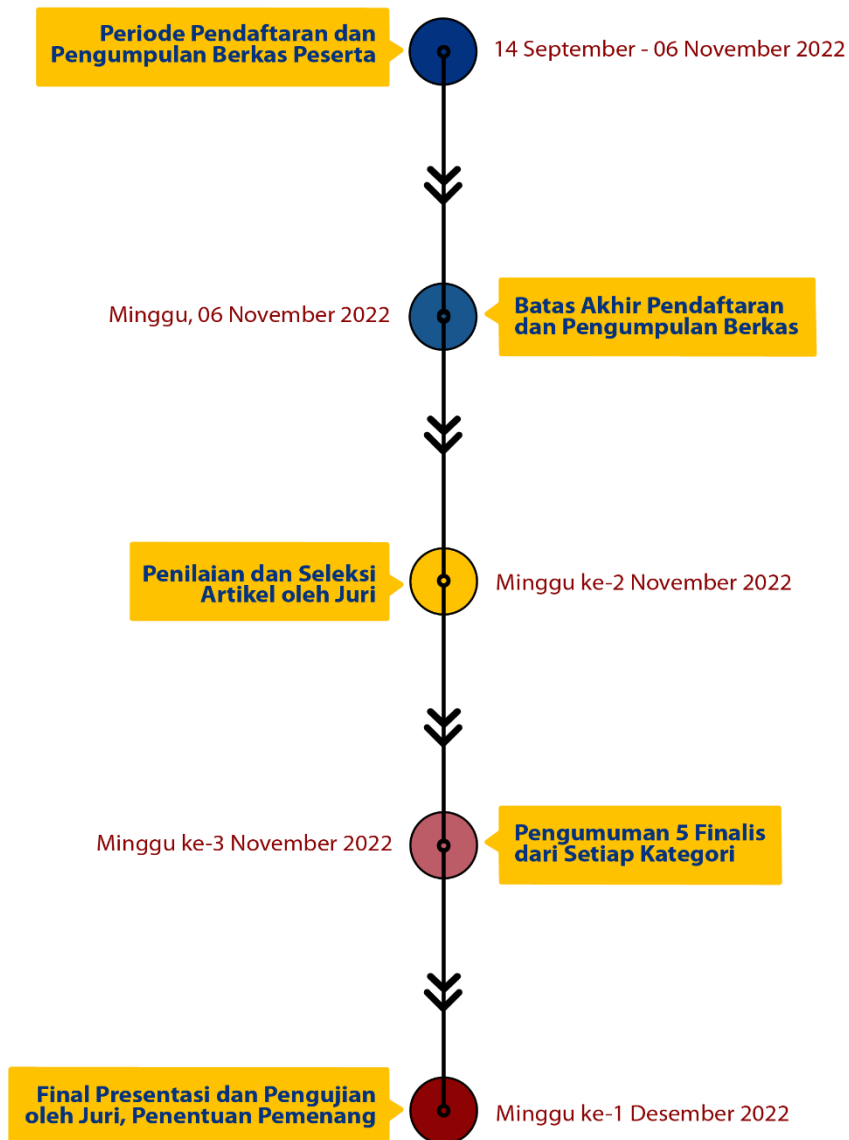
Periode Pendaftaran dan Pengumpulan Berkas Peserta

14 September - 06 November 2022

Minggu, 06 November 2022

Batas Akhir Pendaftaran dan Pengumpulan Berkas

Penilaian dan Seleksi Artikel oleh Juri

Minggu ke-2 November 2022

Minggu ke-3 November 2022

Pengumuman 5 Finalis dari Setiap Kategori

Final Presentasi dan Pengujian oleh Juri, Penentuan Pemenang

Minggu ke-1 Desember 2022